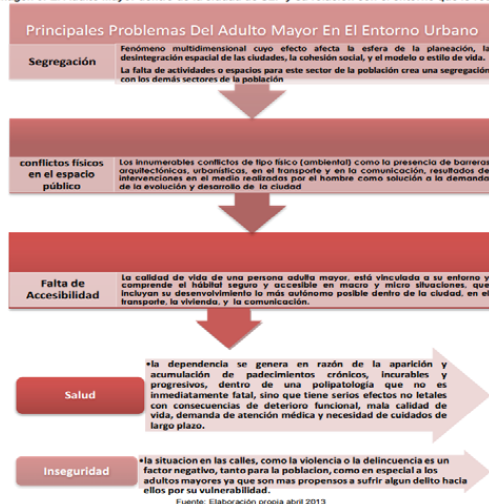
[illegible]

Principales Problemas Del Adulto Mayor En El Entorno Urbano

Segregación

Fenómeno multidimensional cuyo efecto afecta la esfera de la planeación, la desintegración espacial de las ciudades, la cohesión social, y el modelo o estilo de vida.

La falta de actividades o espacios para este sector de la población crea una segregación con los demás sectores de la población

conflictos físicos en el espacio público

Los innumerables conflictos de tipo físico (ambiental) como la presencia de barreras arquitectónicas, urbanísticas, en el transporte y en la comunicación, resultados de intervenciones en el medio realizadas por el hombre como solución a la demanda de la evolución y desarrollo de la ciudad

Falta de Accesibilidad

La calidad de vida de una persona adulta mayor, está vinculada a su entorno y comprende el hábitat seguro y accesible en macro y micro situaciones, que incluyan su desenvolvimiento lo más autónomo posible dentro de la ciudad, en el transporte, la vivienda, y la comunicación.

Salud

•la dependencia se genera en razón de la aparición y acumulación de padecimientos crónicos, incurables y progresivos, dentro de una polipatología que no es inmediatamente fatal, sino que tiene serios efectos no letales con consecuencias de deterioro funcional, mala calidad de vida, demanda de atención médica y necesidad de cuidados de largo plazo.

Inseguridad

•la situacion en las calles, como la violencia o la delincuencia es un factor negativo, tanto para la poblacion, como en especial a los adultos mayores ya que son mas propensos a sufrir algun delito hacia ellos por su vulnerabilidad.

Fuente: Elaboración propia abril 2013